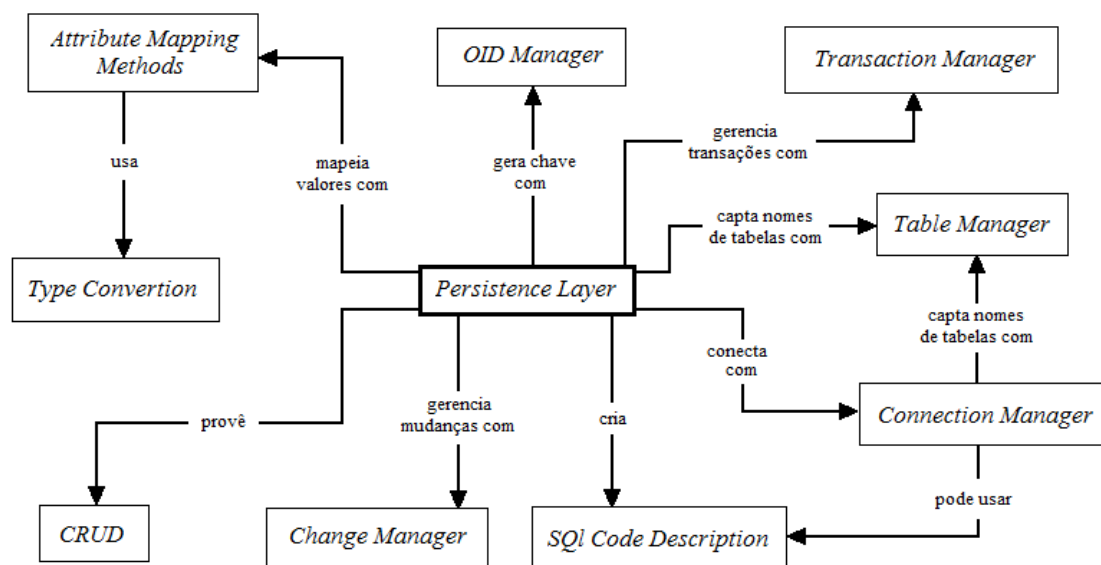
Attribute Mapping Methods

OID Manager

Transaction Manager

usa

mapeia valores com

gera chave com

gerencia transações com

capta nomes de tabelas com

Table Manager

Type Convertion

Persistence Layer

capta nomes de tabelas com

conecta com

provê

gerencia mudanças com

cria

Connection Manager

pode usar

CRUD

Change Manager

SQl Code Description